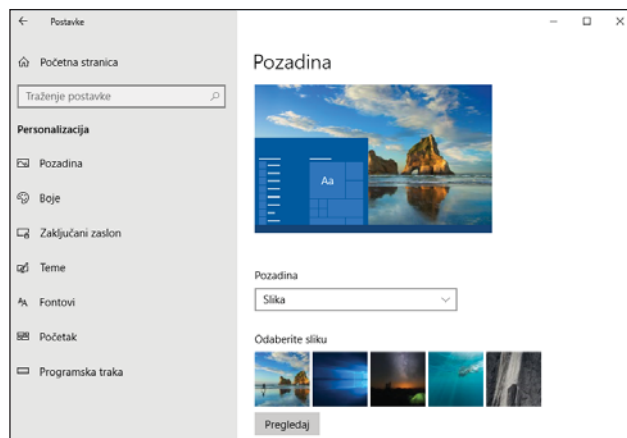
← Postavke

Početna stranica

Traženje postavke

Personalizacija

Pozadina

Boje

Zaključani zaslon

Teme

Fontovi

Početak

Programska traka

Pozadina

Aa

Pozadina

Slika

Odaberite sliku

Pregledaj